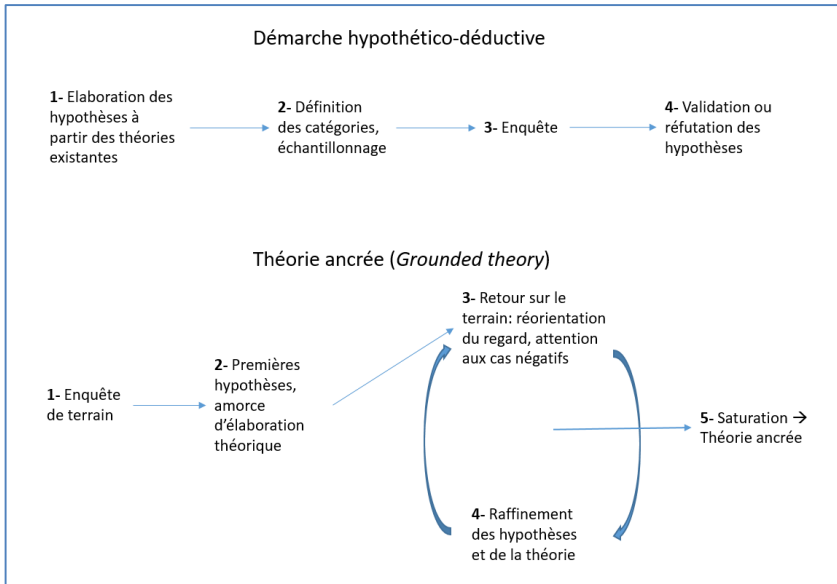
Démarche hypothético-déductive

1- Elaboration des hypothèses à partir des théories existantes

2- Définition des catégories, échantillonnage

3- Enquête

4- Validation ou réfutation des hypothèses

Théorie ancrée (*Grounded theory*)

1- Enquête de terrain

2- Premières hypothèses, amorce d'élaboration théorique

3- Retour sur le terrain: réorientation du regard, attention aux cas négatifs

4- Raffinement des hypothèses et de la théorie

5- Saturation → Théorie ancrée